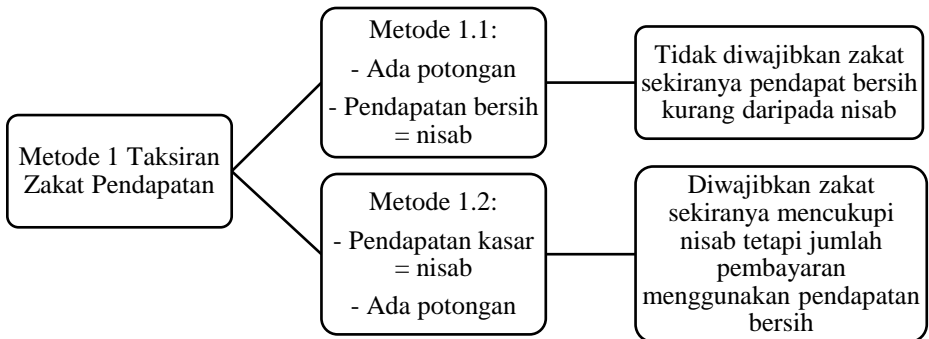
Metode 1 Taksiran Zakat Pendapatan

Metode 1.1:
- Ada potongan
- Pendapatan bersih = nisab

Tidak diwajibkan zakat sekiranya pendapat bersih kurang daripada nisab

Metode 1.2:
- Pendapatan kasar = nisab
- Ada potongan

Diwajibkan zakat sekiranya mencukupi nisab tetapi jumlah pembayaran menggunakan pendapatan bersih